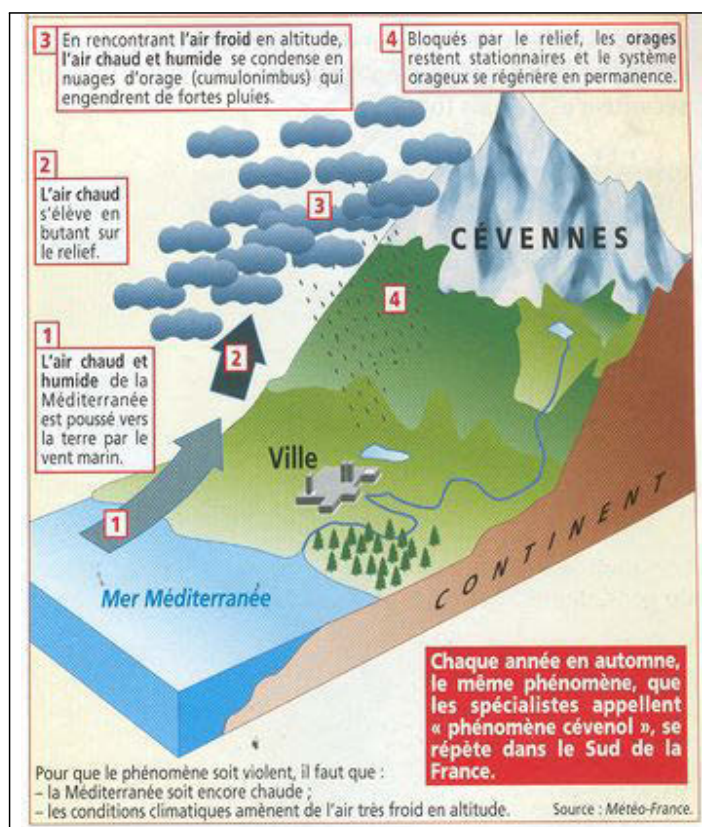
3 En rencontrant l'air froid en altitude, l'air chaud et humide se condense en nuages d'orage (cumulonimbus) qui engendrent de fortes pluies.

4 Bloqués par le relief, les orages restent stationnaires et le système orageux se régénère en permanence.

2 L'air chaud s'élève en butant sur le relief.

1 L'air chaud et humide de la Méditerranée est poussé vers la terre par le vent marin.

3

4

2

1

CÉVENNES

Ville

Mer Méditerranée

CONTINENT

Chaque année en automne, le même phénomène, que les spécialistes appellent « phénomène cévenol », se répète dans le Sud de la France.

Pour que le phénomène soit violent, il faut que :
– la Méditerranée soit encore chaude ;
– les conditions climatiques amènent de l'air très froid en altitude.

Source : Météo-France.